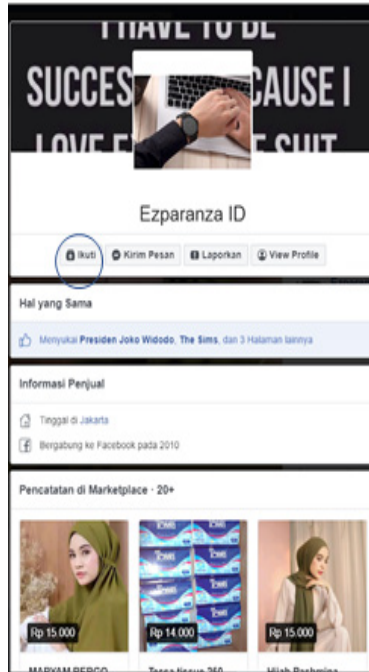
I HAVE TO BE SUCCES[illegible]CAUSE I LOVE F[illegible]E SUIT

Ezparanza ID

Ikuti | Kirim Pesan | Laporkan | View Profile

Hal yang Sama

Menyukai Presiden Joko Widodo, The Sims, dan 3 Halaman lainnya

Informasi Penjual

Tinggal di Jakarta

Bergabung ke Facebook pada 2010

Pencatatan di Marketplace · 20+

Rp 15.000
MARYAM PERCO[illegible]

Rp 14.000
Tessa tissue 250

Rp 15.000
Hijab Pashmina